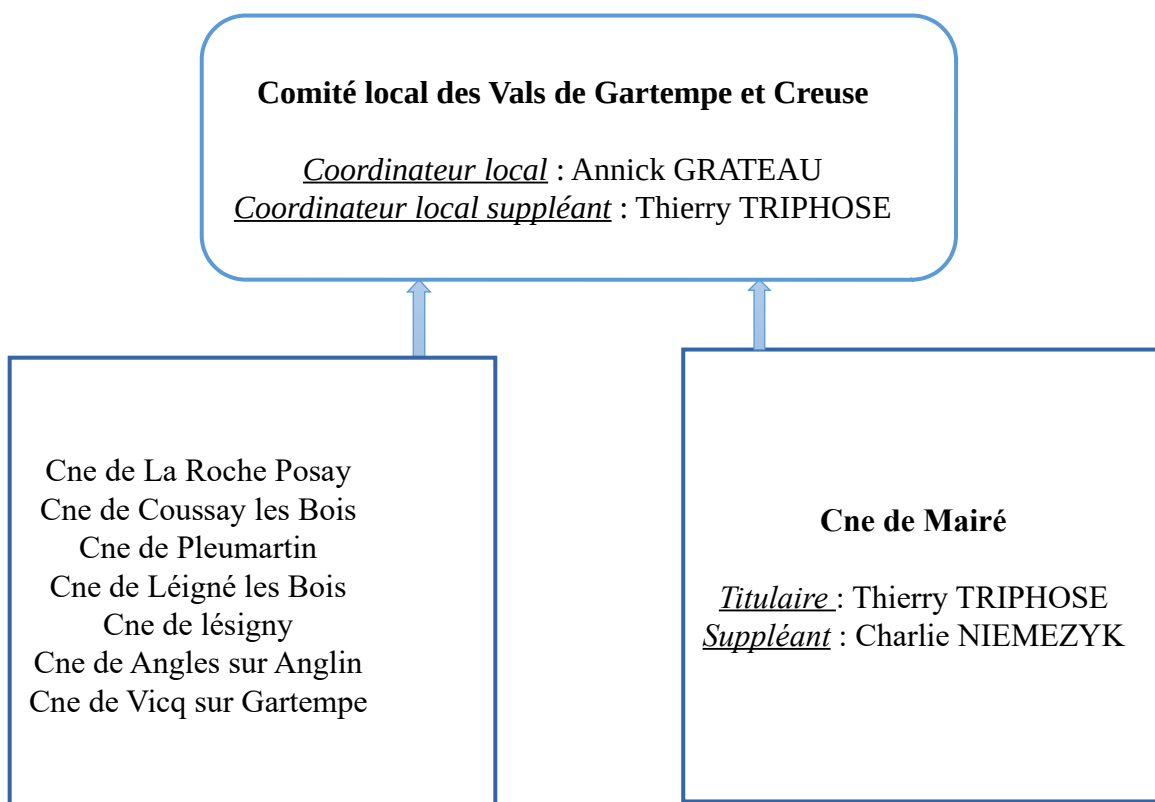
Comité local des Vals de Gartempe et Creuse

Coordinateur local : Annick GRATEAU
Coordinateur local suppléant : Thierry TRIPHOSE

Cne de La Roche Posay
Cne de Coussay les Bois
Cne de Pleumartin
Cne de Léigné les Bois
Cne de lésigny
Cne de Angles sur Anglin
Cne de Vicq sur Gartempe

Cne de Mairé

Titulaire : Thierry TRIPHOSE
Suppléant : Charlie NIEMEZYK